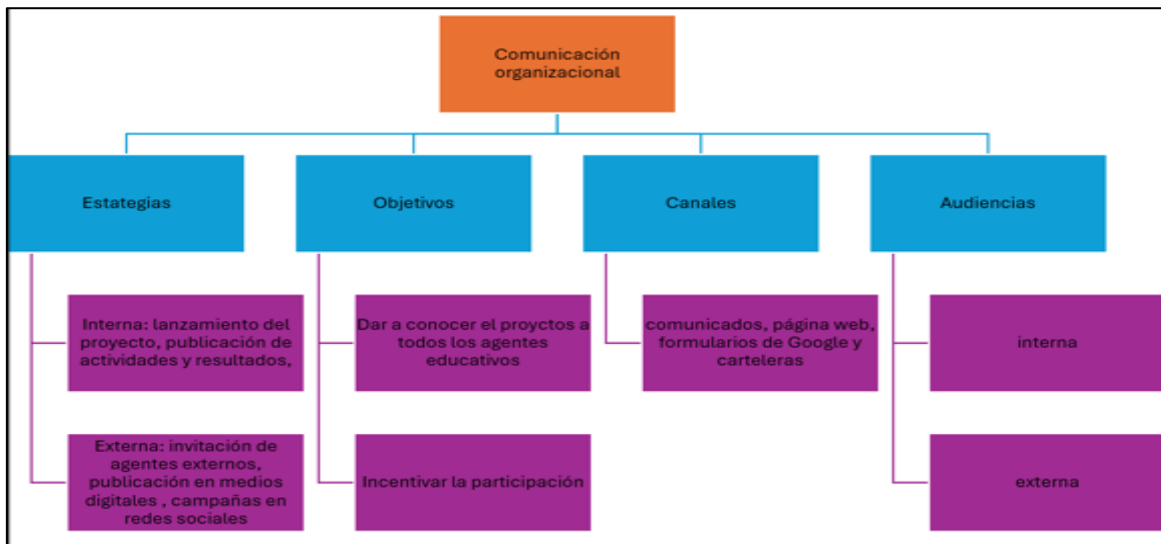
Comunicación organizacional

Estategias

Interna: lanzamiento del proyecto, publicación de actividades y resultados,

Externa: invitación de agentes externos, publicación en medios digitales , campañas en redes sociales

Objetivos

Dar a conocer el proyctos a todos los agentes educativos

Incentivar la participación

Canales

comunicados, página web, formularios de Google y carteleras

Audiencias

interna

externa